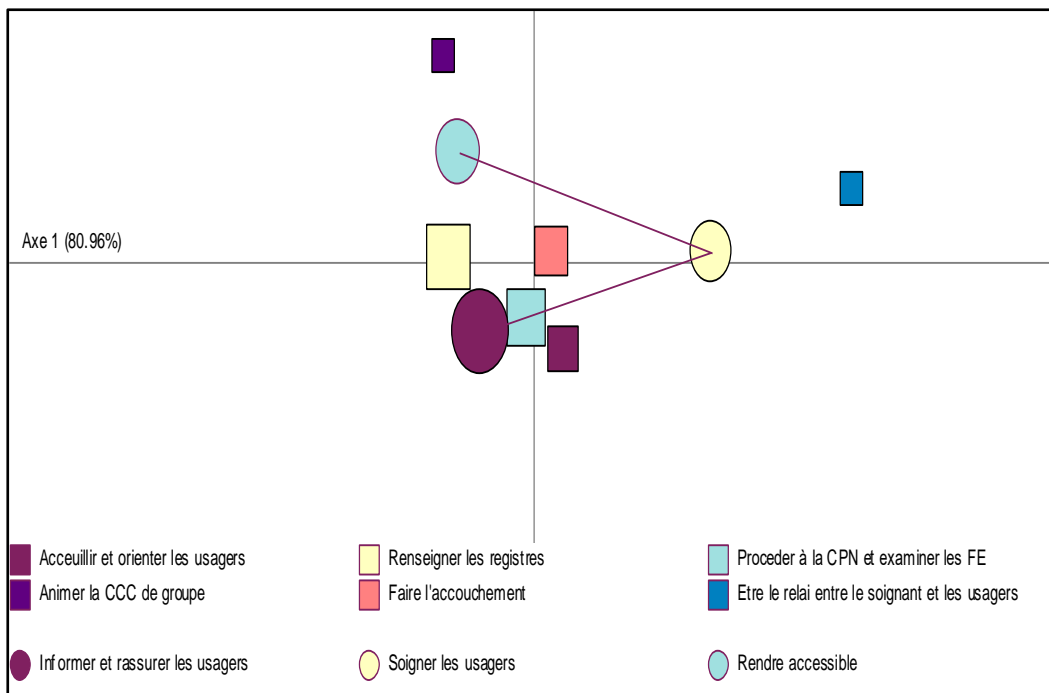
Axe 1 (80.96%)

Acceuillir et orienter les usagers
Animer la CCC de groupe
Informer et rassurer les usagers
Renseigner les registres
Faire l'accouchement
Soigner les usagers
Proceder à la CPN et examiner les FE
Etre le relai entre le soignant et les usagers
Rendre accessible